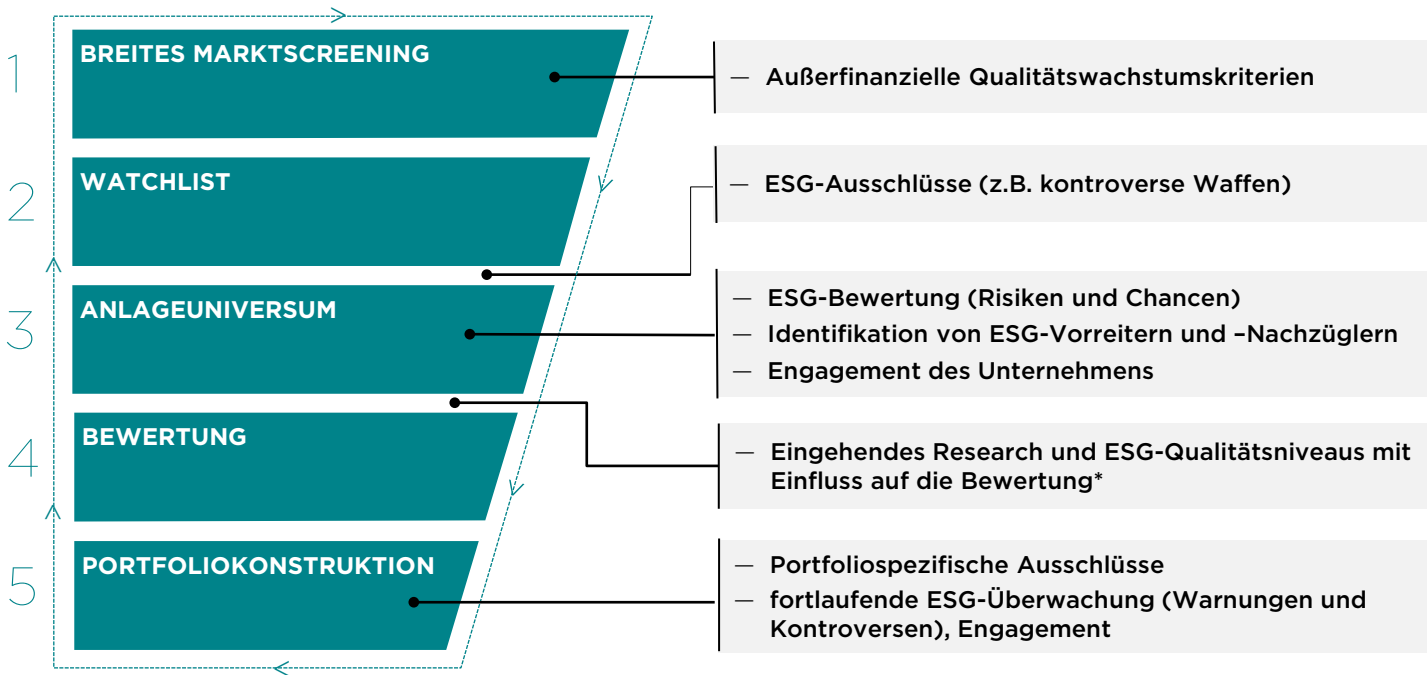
1 BREITES MARKTSCREENING

— Außerfinanzielle Qualitätswachstumskriterien

2 WATCHLIST

— ESG-Ausschlüsse (z.B. kontroverse Waffen)

3 ANLAGEUNIVERSUM

— ESG-Bewertung (Risiken und Chancen)
— Identifikation von ESG-Vorreitern und –Nachzüglern
— Engagement des Unternehmens

4 BEWERTUNG

— Eingehendes Research und ESG-Qualitätsniveaus mit Einfluss auf die Bewertung*

5 PORTFOLIOKONSTRUKTION

— Portfoliospezifische Ausschlüsse
— fortlaufende ESG-Überwachung (Warnungen und Kontroversen), Engagement